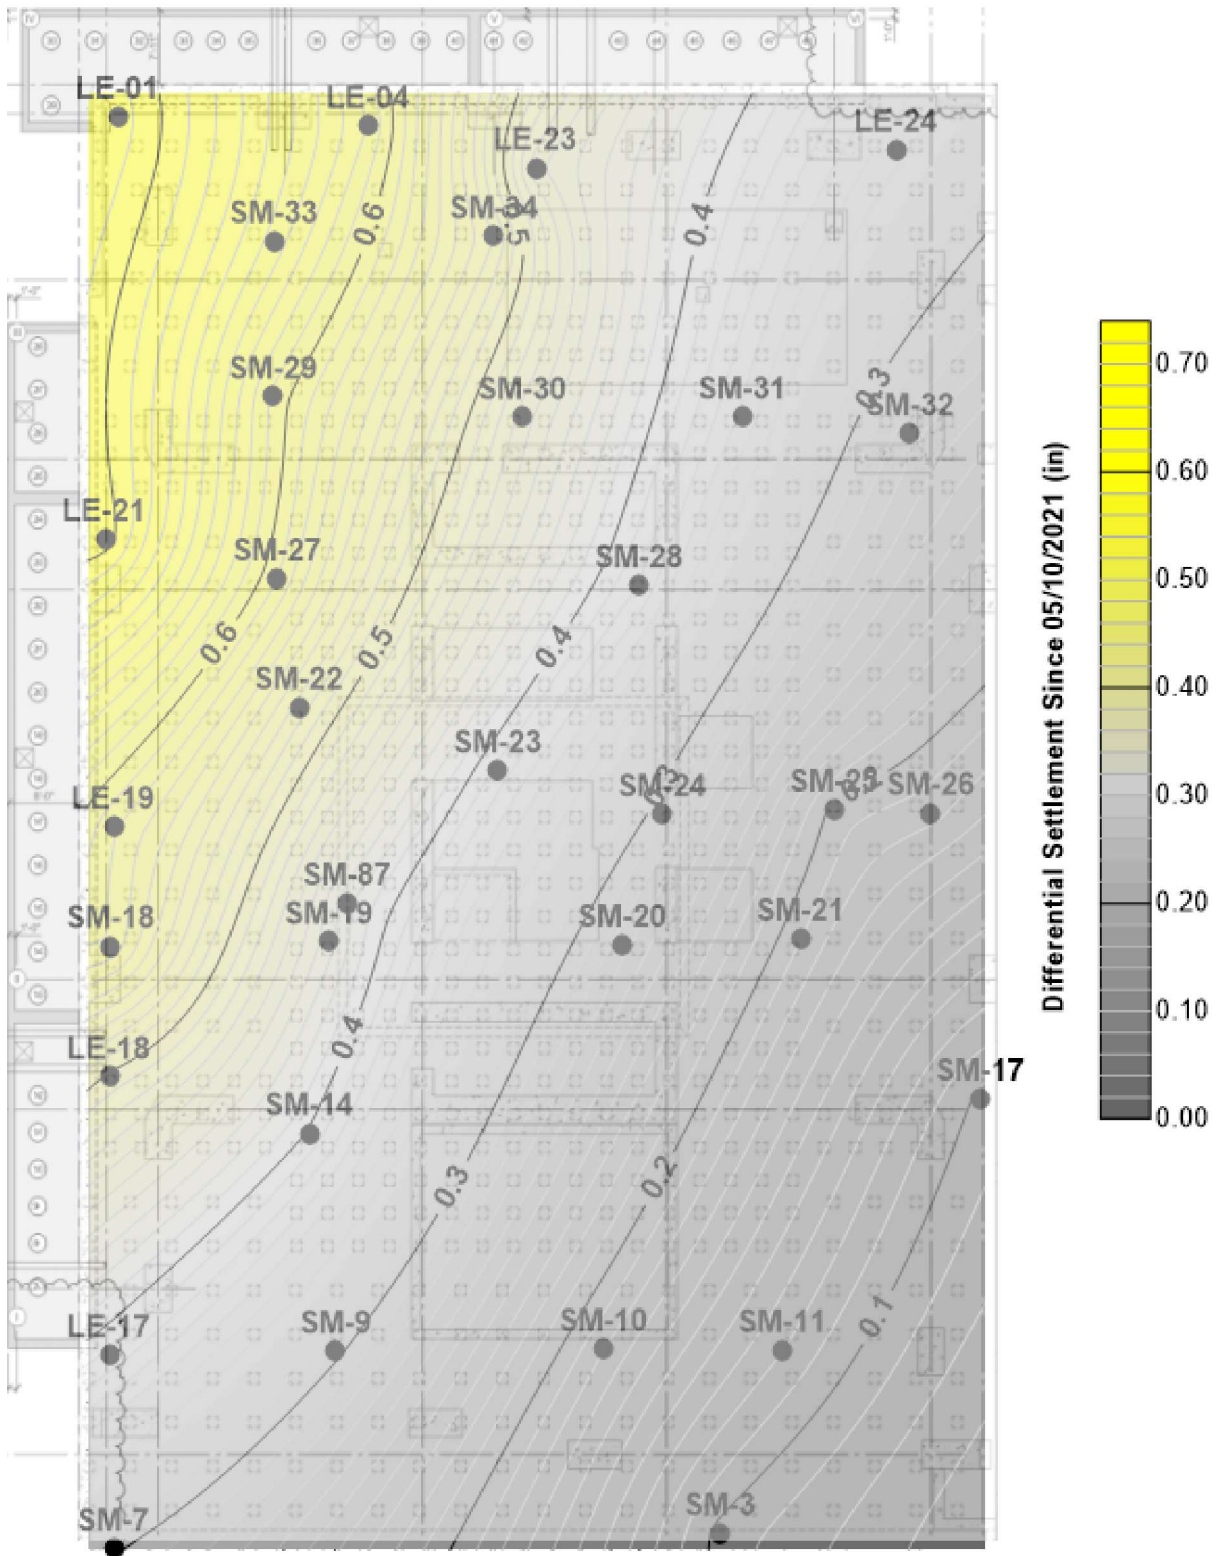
LE-01
LE-04
LE-23
LE-24
SM-33
SM-34
0.6
0.5
0.4
SM-29
SM-30
SM-31
0.3
SM-32
LE-21
SM-27
SM-28
0.6
0.5
0.4
SM-22
SM-23
SM-24
0.3
SM-25
0.3
SM-26
LE-19
SM-87
SM-18
SM-19
SM-20
SM-21
LE-18
0.4
SM-17
SM-14
0.3
0.2
LE-17
SM-9
SM-10
SM-11
0.1
SM-3
SM-7

Differential Settlement Since 05/10/2021 (in)
0.70
0.60
0.50
0.40
0.30
0.20
0.10
0.00